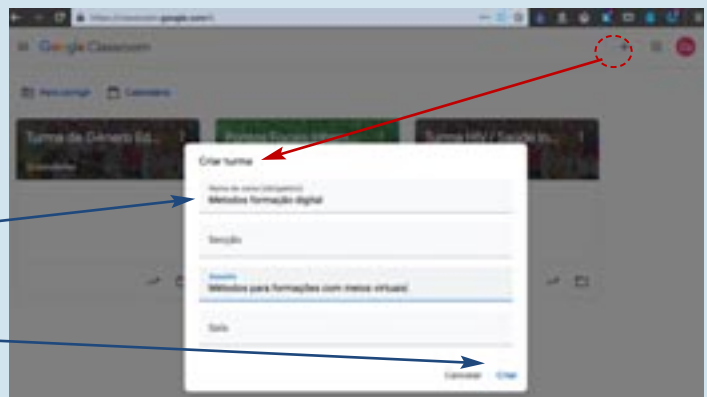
https://classroom.google.com/

Google Classroom

Para corrigir Calendário

Turma de Género Ba...

Turma HIV / Saúde In...

Criar turma

Nome da turma (obrigatório)
Metodos formação digital

Secção

Assunto
Metodos para formações com meios virtuais

Sala

Cancelar Criar